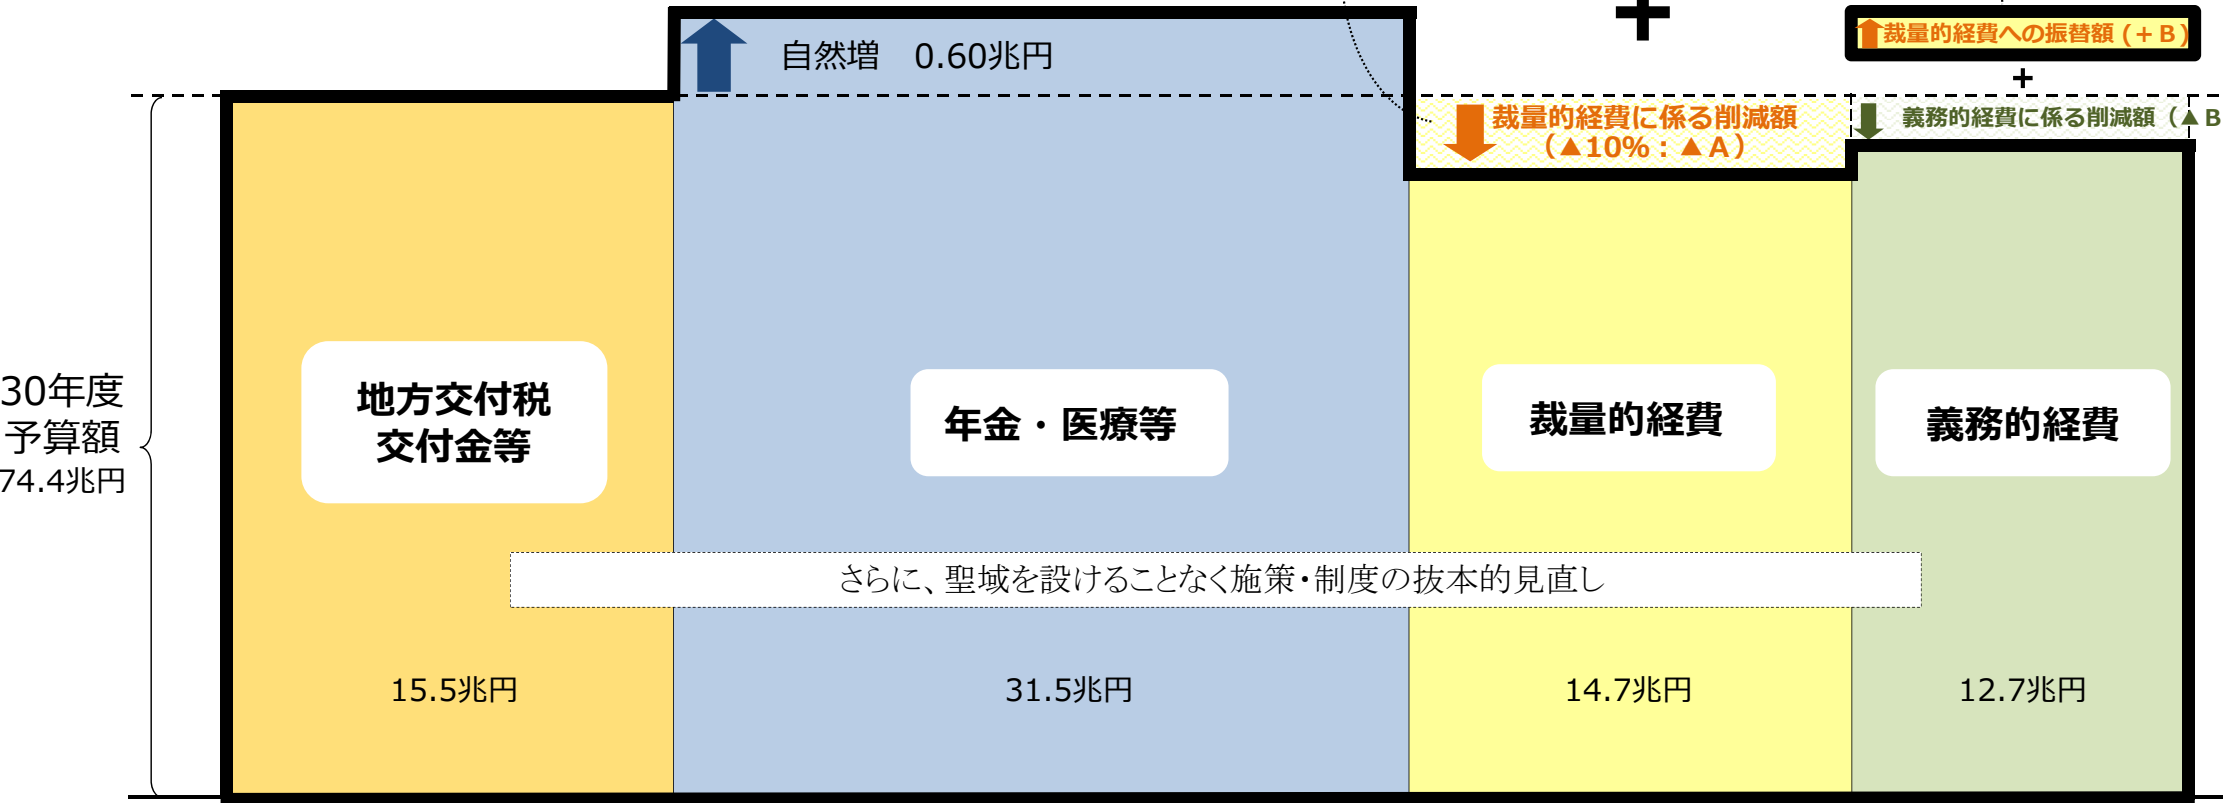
自然増　0.60兆円

＋

裁量的経費への振替額（＋B）

＋

裁量的経費に係る削減額（▲10%：▲A）

義務的経費に係る削減額（▲B

30年度予算額74.4兆円

地方交付税交付金等

年金・医療等

裁量的経費

義務的経費

さらに、聖域を設けることなく施策・制度の抜本的見直し

15.5兆円

31.5兆円

14.7兆円

12.7兆円